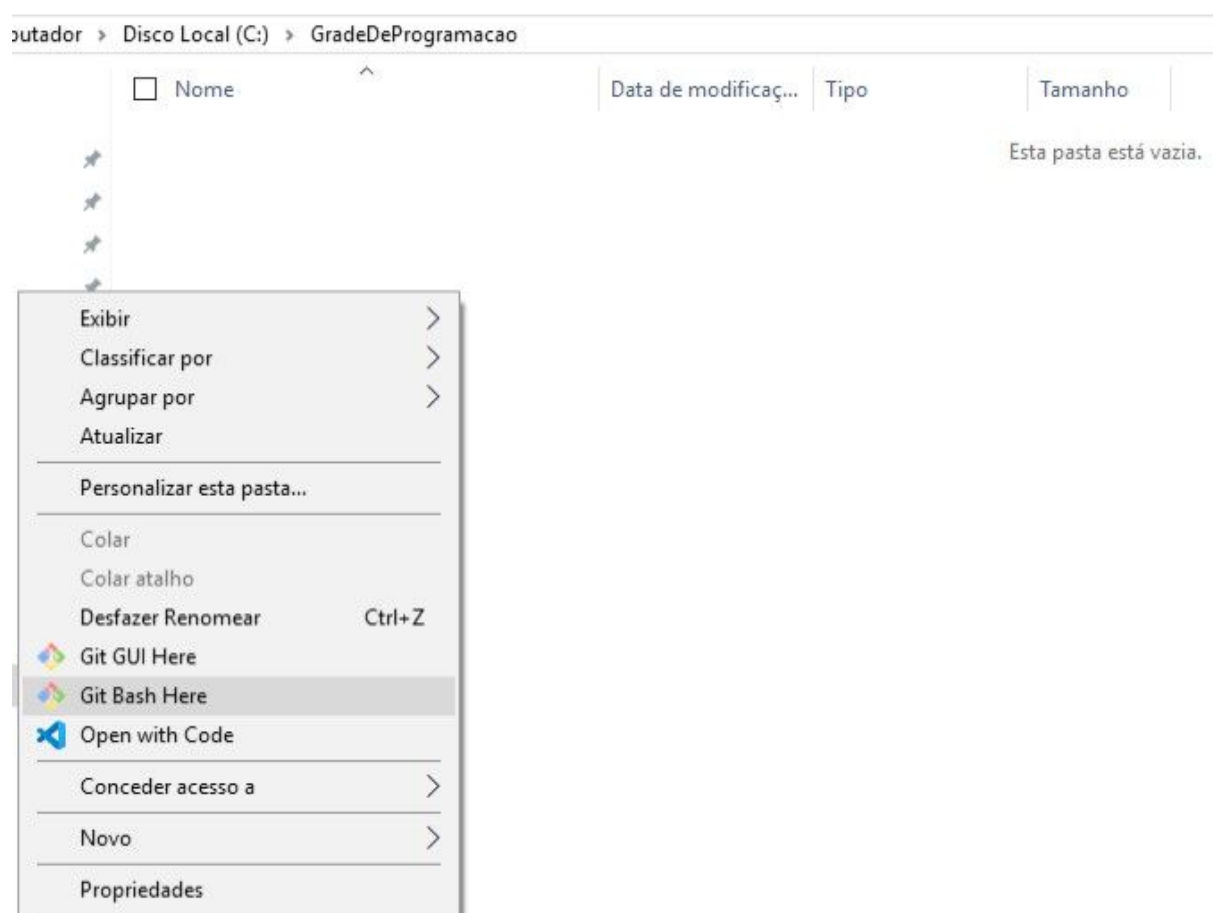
outador › Disco Local (C:) › GradeDeProgramacao

| Nome | Data de modificaç... | Tipo | Tamanho |
|---|---|---|---|

Esta pasta está vazia.

Exibir
Classificar por
Agrupar por
Atualizar
Personalizar esta pasta...
Colar
Colar atalho
Desfazer Renomear Ctrl+Z
Git GUI Here
Git Bash Here
Open with Code
Conceder acesso a
Novo
Propriedades